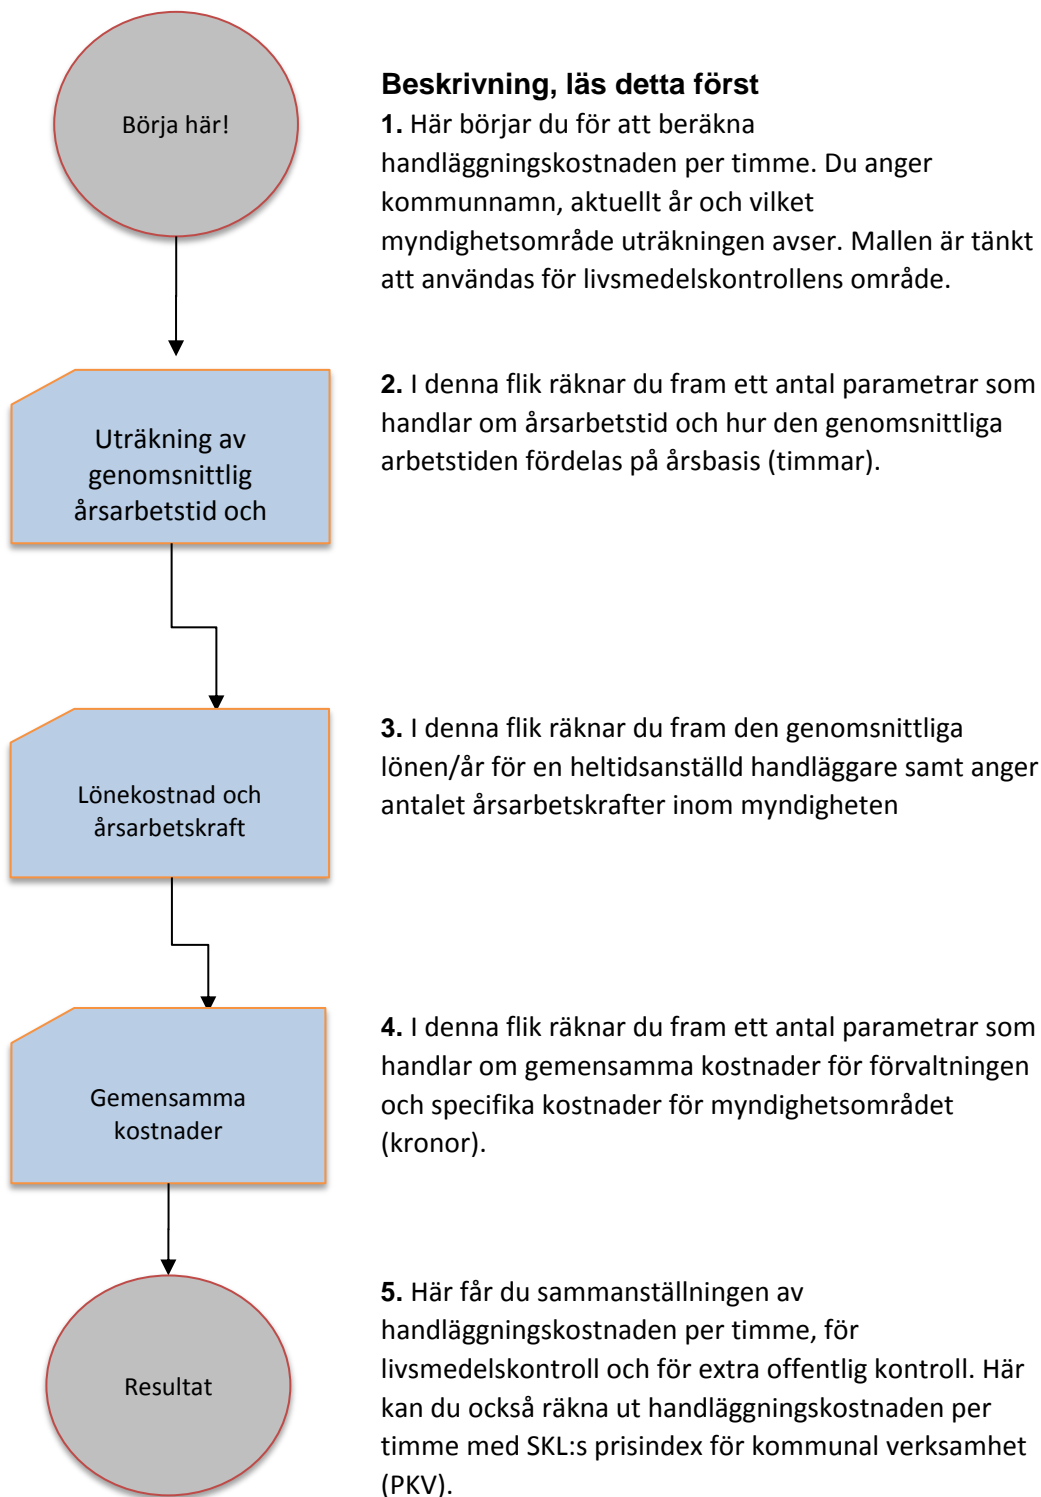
Börja här!

Uträkning av genomsnittlig årsarbetstid och

Lönekostnad och årsarbetskraft

Gemensamma kostnader

Resultat

**Beskrivning, läs detta först**

**1.** Här börjar du för att beräkna handläggningskostnaden per timme. Du anger kommunnamn, aktuellt år och vilket myndighetsområde uträkningen avser. Mallen är tänkt att användas för livsmedelskontrollens område.

**2.** I denna flik räknar du fram ett antal parametrar som handlar om årsarbetstid och hur den genomsnittliga arbetstiden fördelas på årsbasis (timmar).

**3.** I denna flik räknar du fram den genomsnittliga lönen/år för en heltidsanställd handläggare samt anger antalet årsarbetskrafter inom myndigheten

**4.** I denna flik räknar du fram ett antal parametrar som handlar om gemensamma kostnader för förvaltningen och specifika kostnader för myndighetsområdet (kronor).

**5.** Här får du sammanställningen av handläggningskostnaden per timme, för livsmedelskontroll och för extra offentlig kontroll. Här kan du också räkna ut handläggningskostnaden per timme med SKL:s prisindex för kommunal verksamhet (PKV).